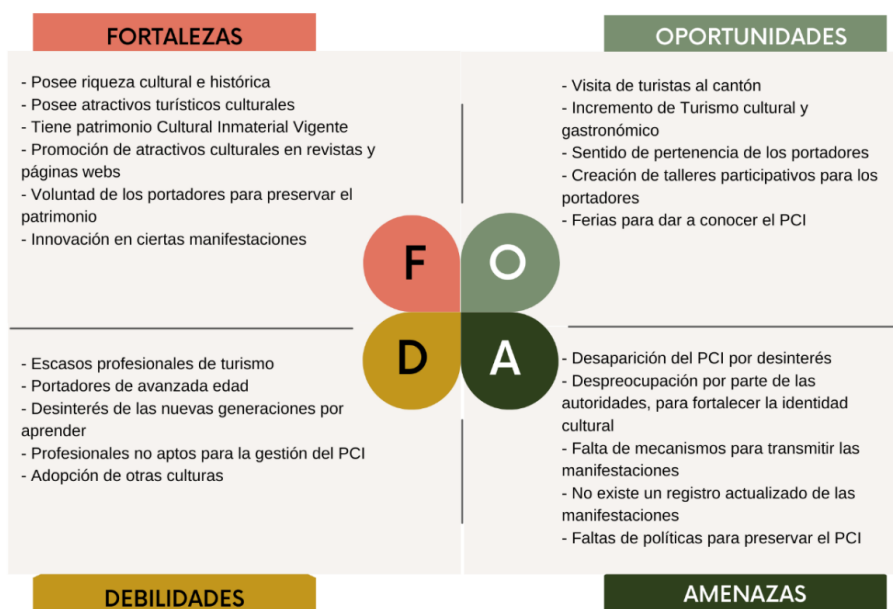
FORTALEZAS

- Posee riqueza cultural e histórica
- Posee atractivos turísticos culturales
- Tiene patrimonio Cultural Inmaterial Vigente
- Promoción de atractivos culturales en revistas y páginas webs
- Voluntad de los portadores para preservar el patrimonio
- Innovación en ciertas manifestaciones

OPORTUNIDADES

- Visita de turistas al cantón
- Incremento de Turismo cultural y gastronómico
- Sentido de pertenencia de los portadores
- Creación de talleres participativos para los portadores
- Ferias para dar a conocer el PCI

F

O

D

A

- Escasos profesionales de turismo
- Portadores de avanzada edad
- Desinterés de las nuevas generaciones por aprender
- Profesionales no aptos para la gestión del PCI
- Adopción de otras culturas

- Desaparición del PCI por desinterés
- Despreocupación por parte de las autoridades, para fortalecer la identidad cultural
- Falta de mecanismos para transmitir las manifestaciones
- No existe un registro actualizado de las manifestaciones
- Faltas de políticas para preservar el PCI

DEBILIDADES

AMENAZAS